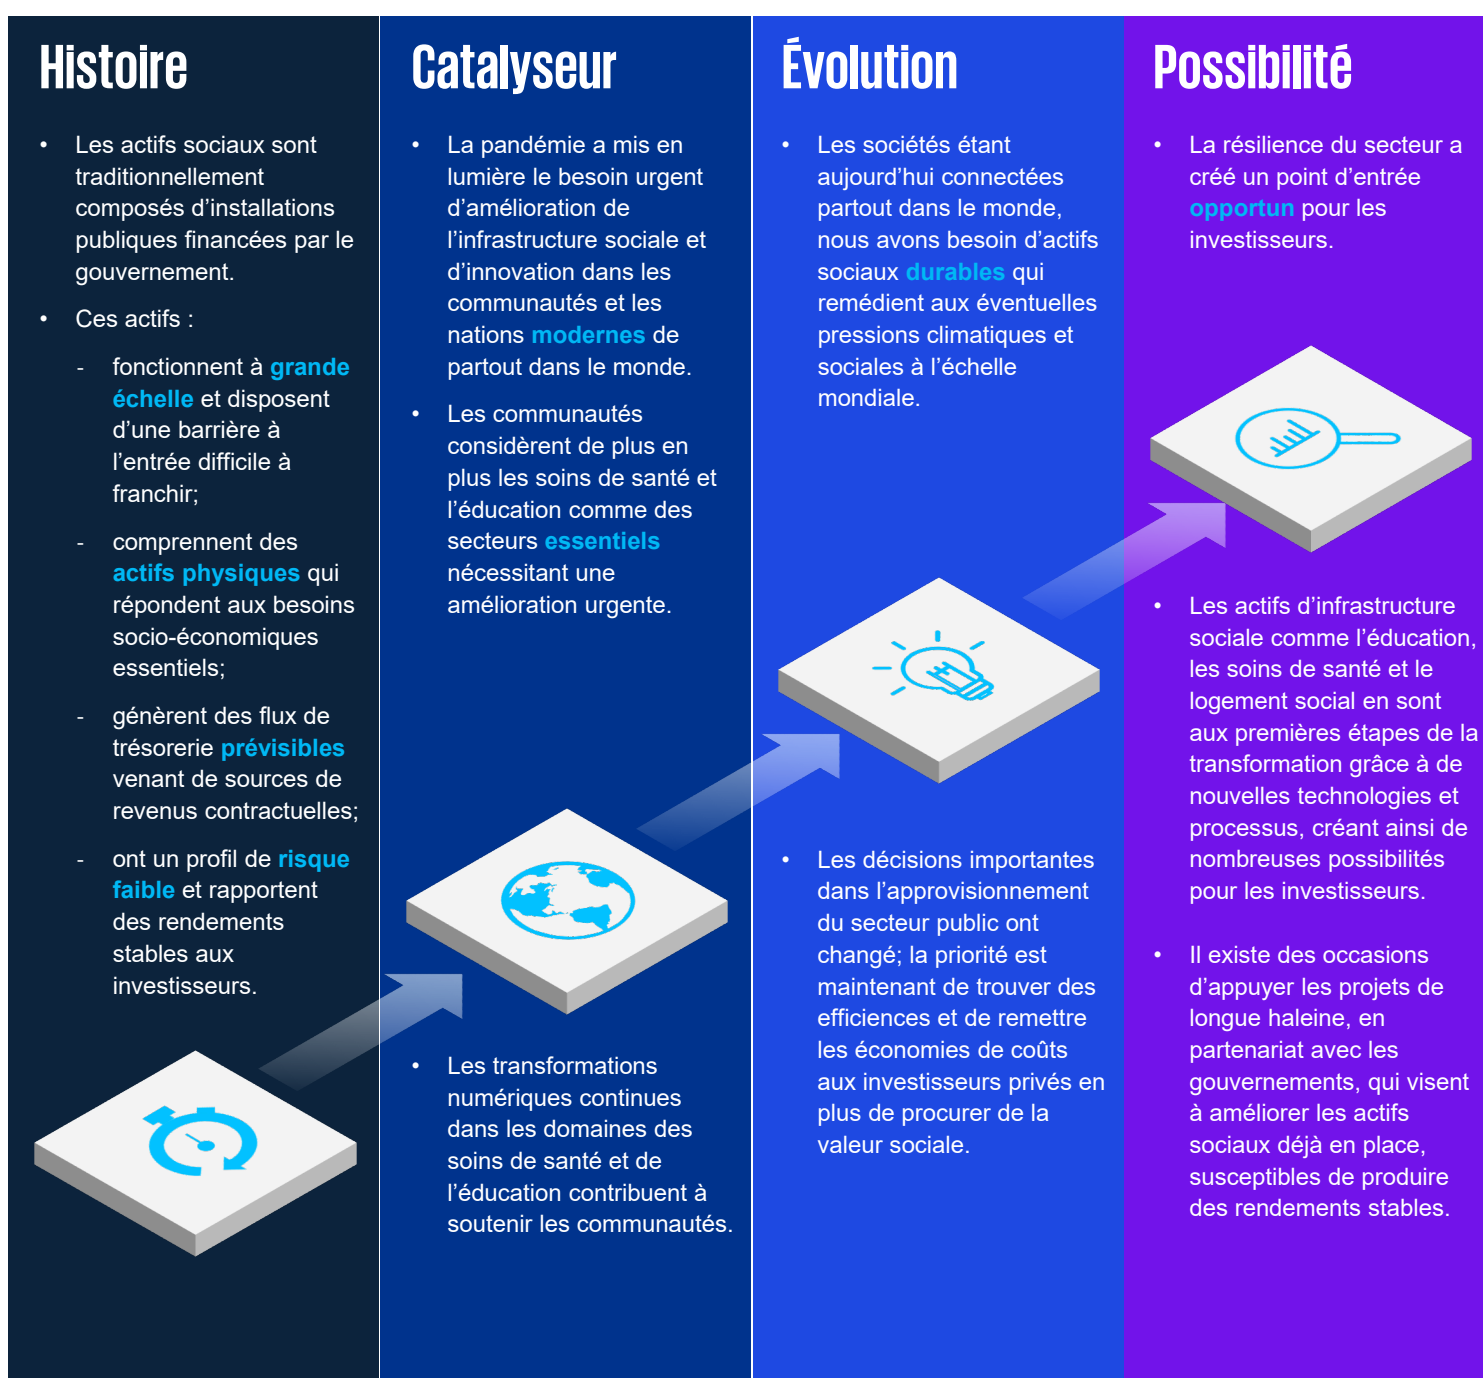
Histoire

• Les actifs sociaux sont traditionnellement composés d'installations publiques financées par le gouvernement.

• Ces actifs :

- fonctionnent à grande échelle et disposent d'une barrière à l'entrée difficile à franchir;

- comprennent des actifs physiques qui répondent aux besoins socio-économiques essentiels;

- génèrent des flux de trésorerie prévisibles venant de sources de revenus contractuelles;

- ont un profil de risque faible et rapportent des rendements stables aux investisseurs.

Catalyseur

• La pandémie a mis en lumière le besoin urgent d'amélioration de l'infrastructure sociale et d'innovation dans les communautés et les nations modernes de partout dans le monde.

• Les communautés considèrent de plus en plus les soins de santé et l'éducation comme des secteurs essentiels nécessitant une amélioration urgente.

• Les transformations numériques continues dans les domaines des soins de santé et de l'éducation contribuent à soutenir les communautés.

Évolution

• Les sociétés étant aujourd'hui connectées partout dans le monde, nous avons besoin d'actifs sociaux durables qui remédient aux éventuelles pressions climatiques et sociales à l'échelle mondiale.

• Les décisions importantes dans l'approvisionnement du secteur public ont changé; la priorité est maintenant de trouver des efficiences et de remettre les économies de coûts aux investisseurs privés en plus de procurer de la valeur sociale.

Possibilité

• La résilience du secteur a créé un point d'entrée opportun pour les investisseurs.

• Les actifs d'infrastructure sociale comme l'éducation, les soins de santé et le logement social en sont aux premières étapes de la transformation grâce à de nouvelles technologies et processus, créant ainsi de nombreuses possibilités pour les investisseurs.

• Il existe des occasions d'appuyer les projets de longue haleine, en partenariat avec les gouvernements, qui visent à améliorer les actifs sociaux déjà en place, susceptibles de produire des rendements stables.